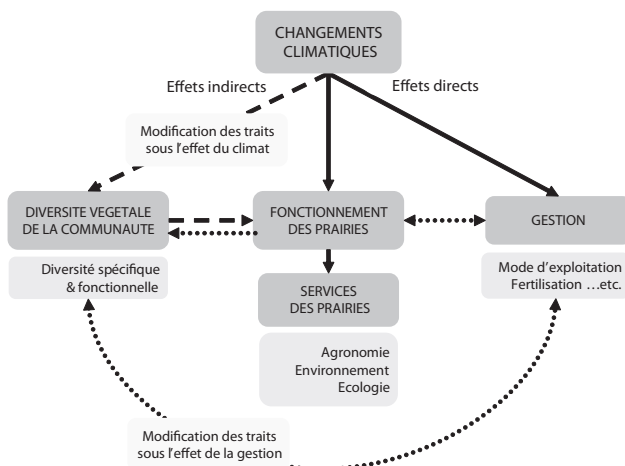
CHANGEMENTS CLIMATIQUES

Effets indirects

Effets directs

Modification des traits sous l'effet du climat

DIVERSITE VEGETALE DE LA COMMUNAUTE

FONCTIONNEMENT DES PRAIRIES

GESTION

Diversité spécifique & fonctionnelle

SERVICES DES PRAIRIES

Mode d'exploitation Fertilisation …etc.

Agronomie
Environnement
Ecologie

Modification des traits sous l'effet de la gestion